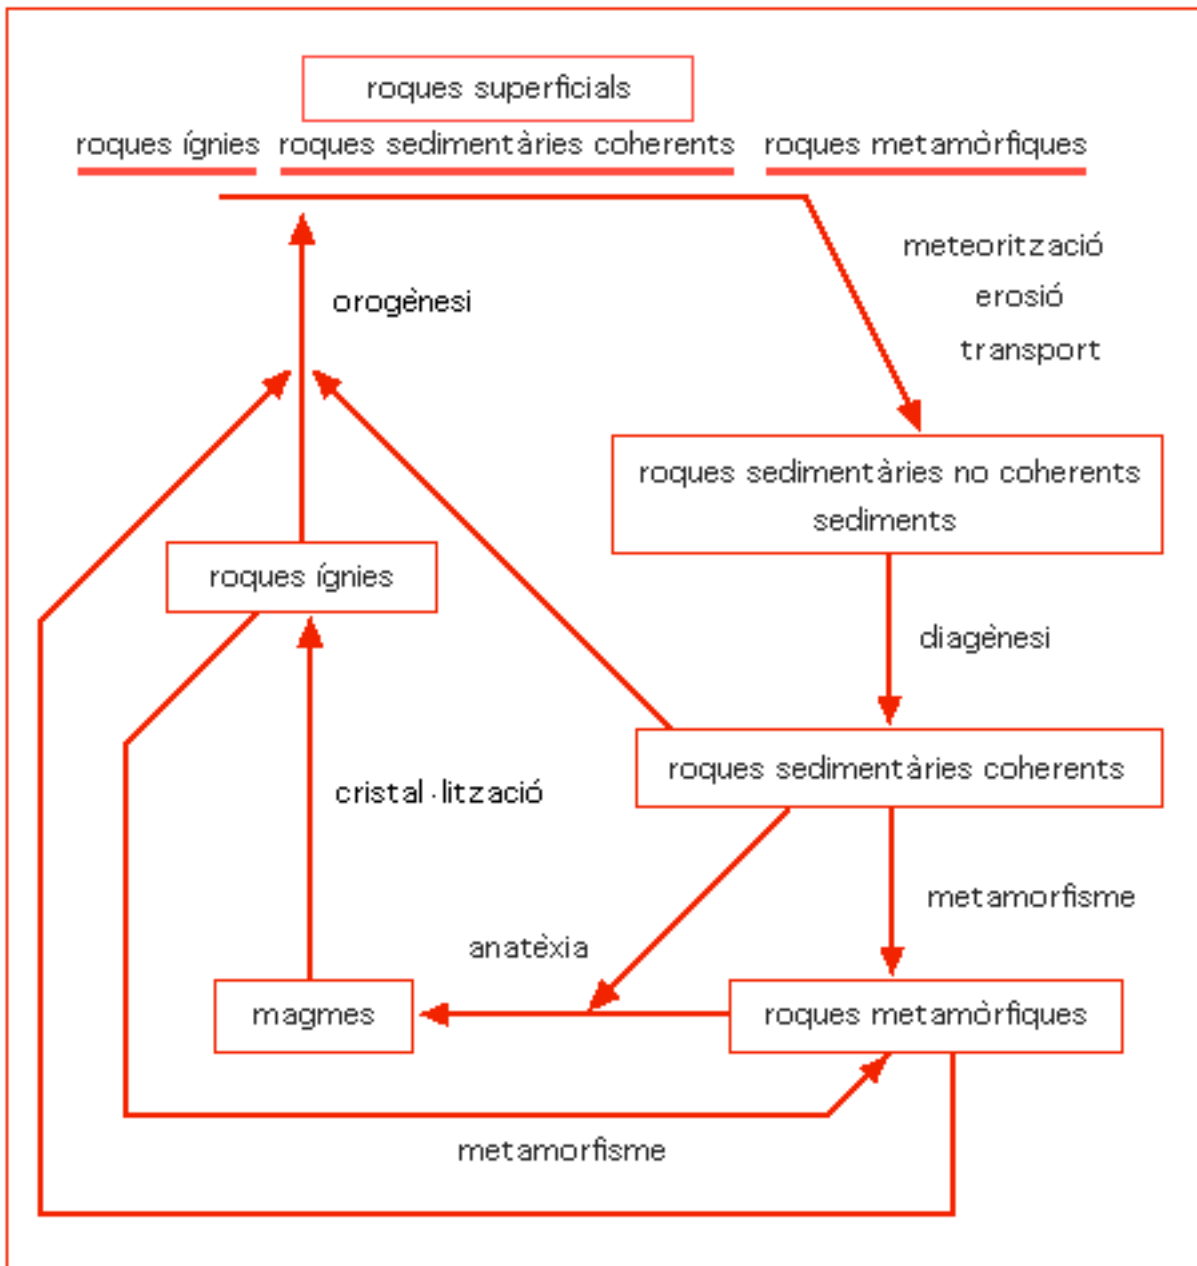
roques superficials

roques ígnies roques sedimentàries coherents roques metamòrfiques

meteorització
erosió
transport

orogènesi

roques sedimentàries no coherents
sediments

roques ígnies

diagènesi

cristal·lització

roques sedimentàries coherents

metamorfisme

anatèxia

magmes

roques metamòrfiques

metamorfisme